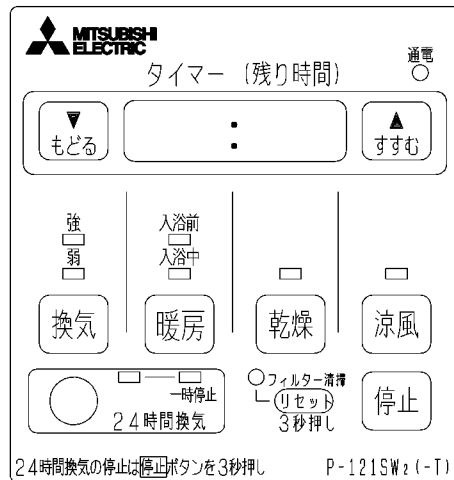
MITSUBISHI ELECTRIC

タイマー（残り時間）

通電

▼
もどる

:

▲
すすむ

強
弱

入浴前
入浴中

換気

暖房

乾燥

涼風

一時停止
24時間換気

フィルター清掃
リセット
3秒押し

停止

24時間換気の停止は停止ボタンを3秒押し

P-121SW2(-T)